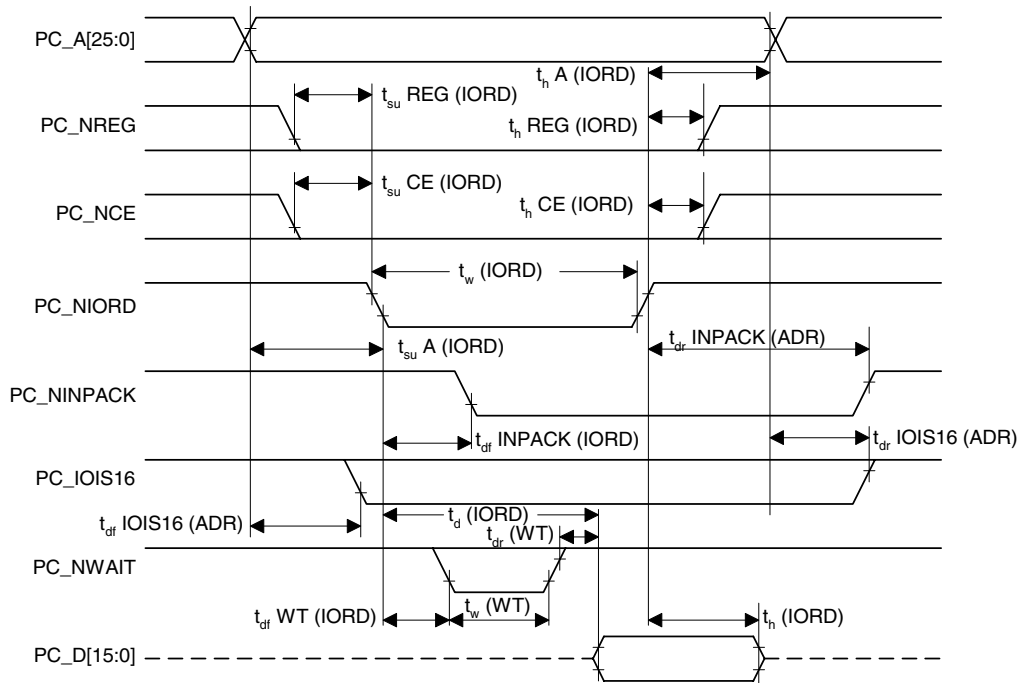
PC_A[25:0]

$t_h$ A (IORD)

PC_NREG

$t_{su}$ REG (IORD)

$t_h$ REG (IORD)

PC_NCE

$t_{su}$ CE (IORD)

$t_h$ CE (IORD)

PC_NIORD

$t_w$ (IORD)

$t_{su}$ A (IORD)

$t_{dr}$ INPACK (ADR)

PC_NINPACK

$t_{df}$ INPACK (IORD)

$t_{dr}$ IOIS16 (ADR)

PC_IOIS16

$t_{df}$ IOIS16 (ADR)

$t_d$ (IORD)

$t_{dr}$ (WT)

PC_NWAIT

$t_{df}$ WT (IORD)

$t_w$ (WT)

$t_h$ (IORD)

PC_D[15:0]